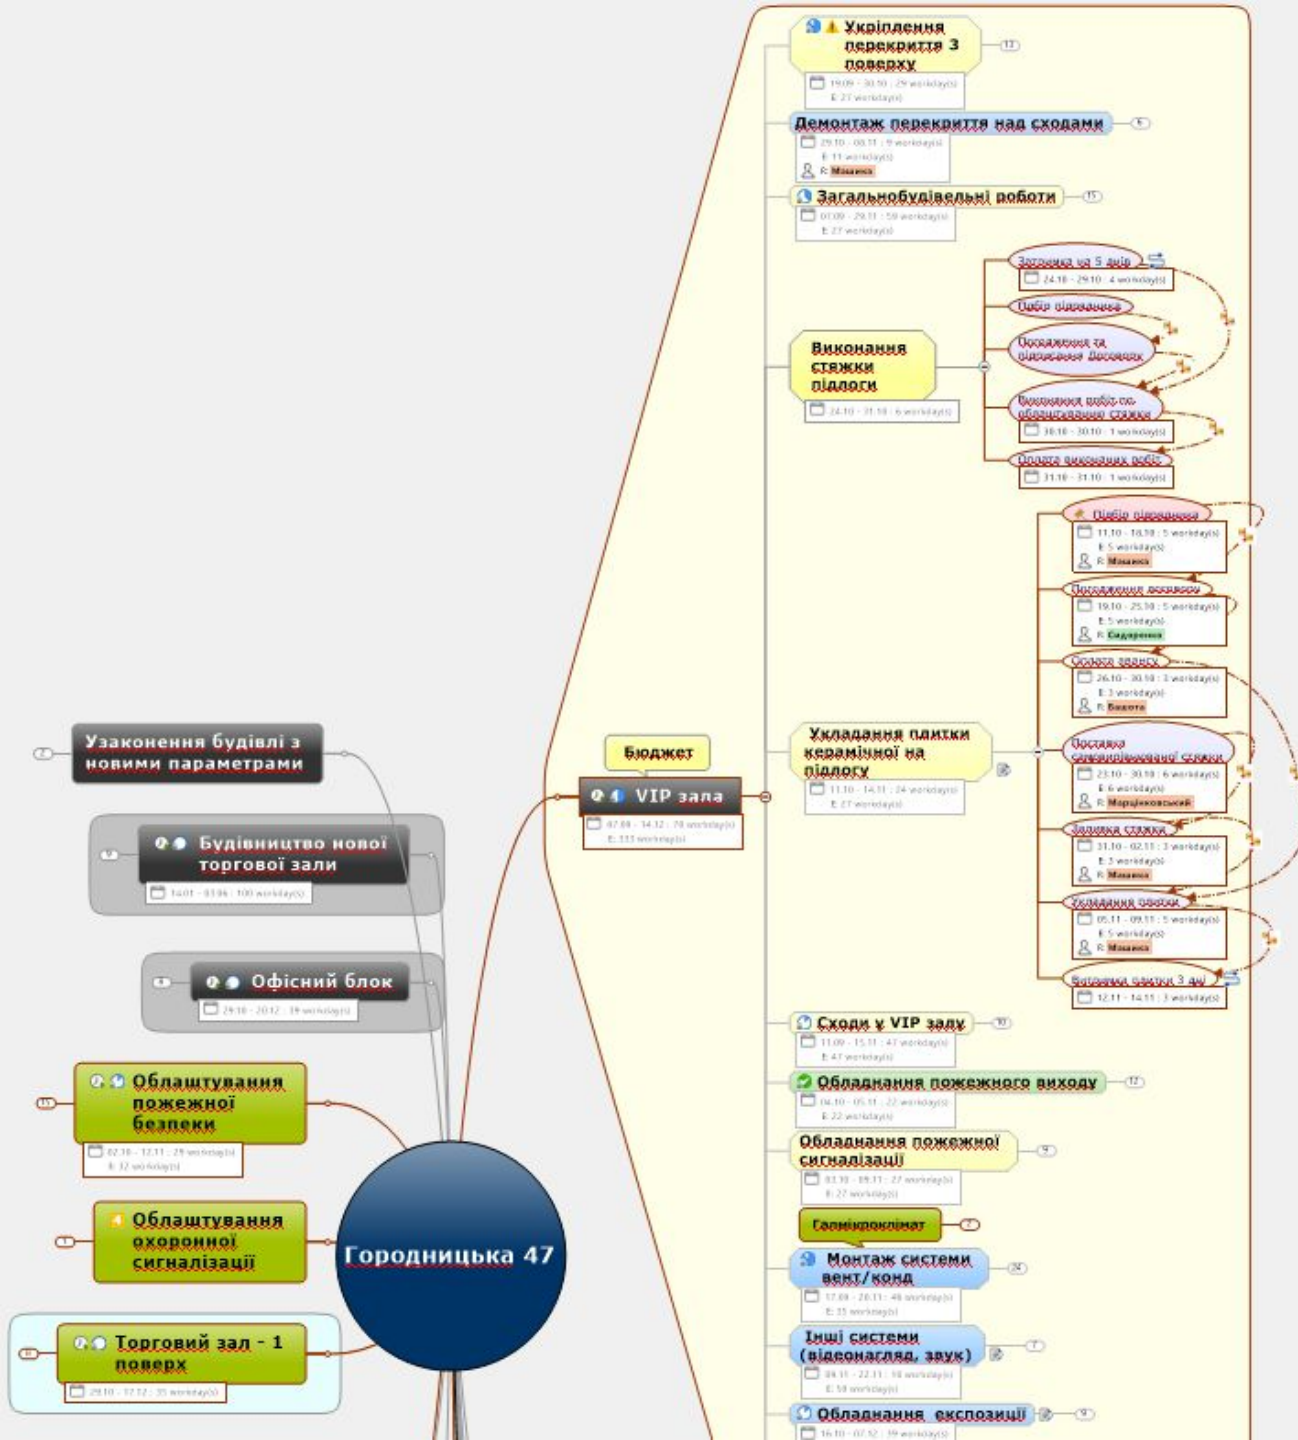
Укріплення перекриття 3 поверху
19.09 - 30.10 : 29 workday(s)
E: 27 workday(s)

Демонтаж перекриття над сходами
29.10 - 08.11 : 9 workday(s)
E: 11 workday(s)
R: Мазанка

Загальнобудівельні роботи
07.09 - 29.11 : 59 workday(s)
E: 27 workday(s)

Виконання стяжки підлоги
24.10 - 31.10 : 6 workday(s)

Затримка на 5 днів
24.10 - 29.10 : 4 workday(s)
Підбір підрядника
Погодження та підписання договору
Виконання робіт по облаштуванню стяжки
30.10 - 30.10 : 1 workday(s)
Оплата виконаних робіт
31.10 - 31.10 : 1 workday(s)

Укладання плитки керамічної на підлогу
11.10 - 14.11 : 24 workday(s)
E: 27 workday(s)

Підбір підрядника
11.10 - 18.10 : 5 workday(s)
E: 5 workday(s)
R: Мазанка
Погодження договору
19.10 - 25.10 : 5 workday(s)
E: 5 workday(s)
R: Сидоренко
Оплата авансу
26.10 - 30.10 : 3 workday(s)
E: 3 workday(s)
R: Бащота
Поставка самовирівнюючої стяжки
23.10 - 30.10 : 6 workday(s)
E: 6 workday(s)
R: Марціянковський
Заливка стяжки
31.10 - 02.11 : 3 workday(s)
E: 3 workday(s)
R: Мазанка
Укладання плитки
05.11 - 09.11 : 5 workday(s)
E: 5 workday(s)
R: Мазанка
Висихання плитки 3 дні
12.11 - 14.11 : 3 workday(s)

Бюджет
VIP зала
07.09 - 14.12 : 70 workday(s)
E: 333 workday(s)

Узаконення будівлі з новими параметрами
Будівництво нової торгової зали
14.01 - 03.06 : 100 workday(s)
Офісний блок
29.10 - 20.12 : 39 workday(s)
Облаштування пожежної безпеки
02.10 - 12.11 : 29 workday(s)
E: 32 workday(s)
Облаштування охоронної сигналізації
Городницька 47
Торговий зал - 1 поверх
29.10 - 17.12 : 35 workday(s)

Сходи у VIP залу
11.09 - 15.11 : 47 workday(s)
E: 47 workday(s)
Обладнання пожежного виходу
04.10 - 05.11 : 22 workday(s)
E: 22 workday(s)
Обладнання пожежної сигналізації
03.10 - 09.11 : 27 workday(s)
E: 27 workday(s)
Галмікроклімат
Монтаж системи вент/конд
17.09 - 20.11 : 46 workday(s)
E: 35 workday(s)
Інші системи (відеонагляд, звук)
09.11 - 22.11 : 10 workday(s)
E: 10 workday(s)
Обладнання експозиції
16.10 - 07.12 : 39 workday(s)